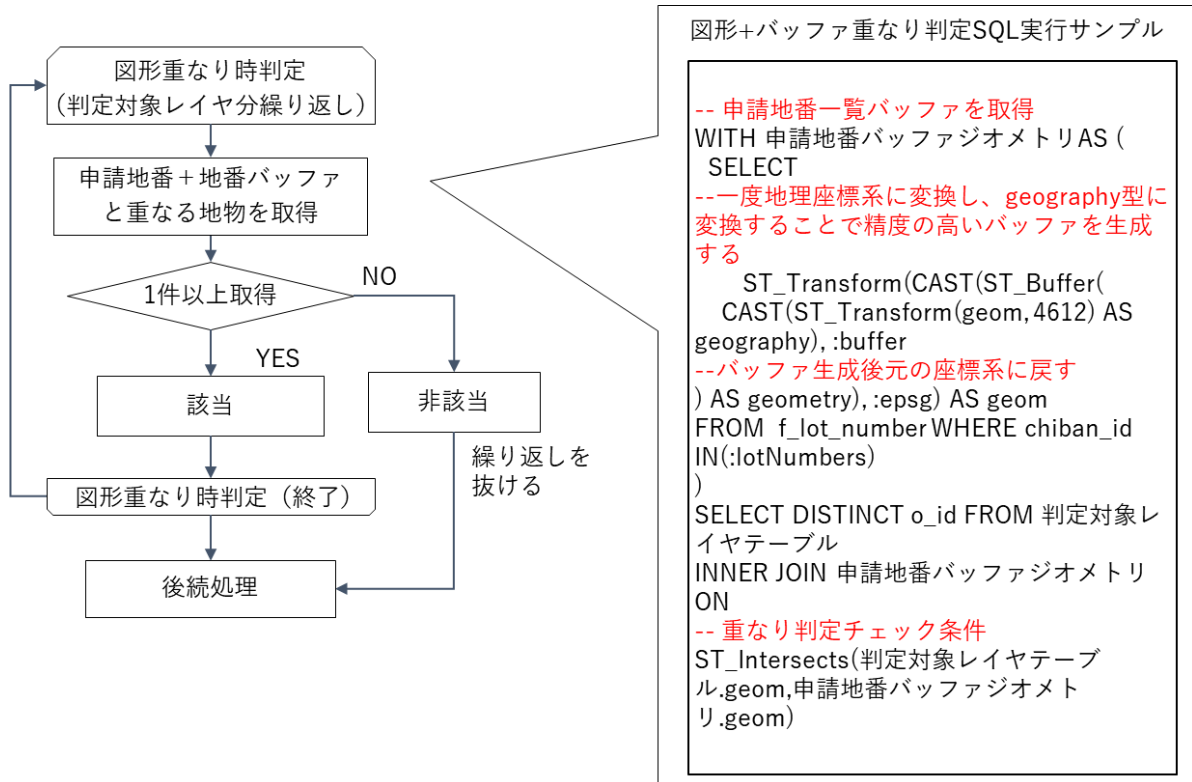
図形重なり時判定
（判定対象レイヤ分繰り返し）

申請地番＋地番バッファと重なる地物を取得

1件以上取得

NO

YES

該当

非該当

繰り返しを抜ける

図形重なり時判定（終了）

後続処理

図形+バッファ重なり判定SQL実行サンプル

-- 申請地番一覧バッファを取得
WITH 申請地番バッファジオメトリAS (
SELECT
--一度地理座標系に変換し、geography型に変換することで精度の高いバッファを生成する
ST_Transform(CAST(ST_Buffer(
CAST(ST_Transform(geom, 4612) AS geography), :buffer
--バッファ生成後元の座標系に戻す
) AS geometry), :epsg) AS geom
FROM f_lot_number WHERE chiban_id IN(:lotNumbers)
)
SELECT DISTINCT o_id FROM 判定対象レイヤテーブル
INNER JOIN 申請地番バッファジオメトリON
-- 重なり判定チェック条件
ST_Intersects(判定対象レイヤテーブル.geom,申請地番バッファジオメトリ.geom)